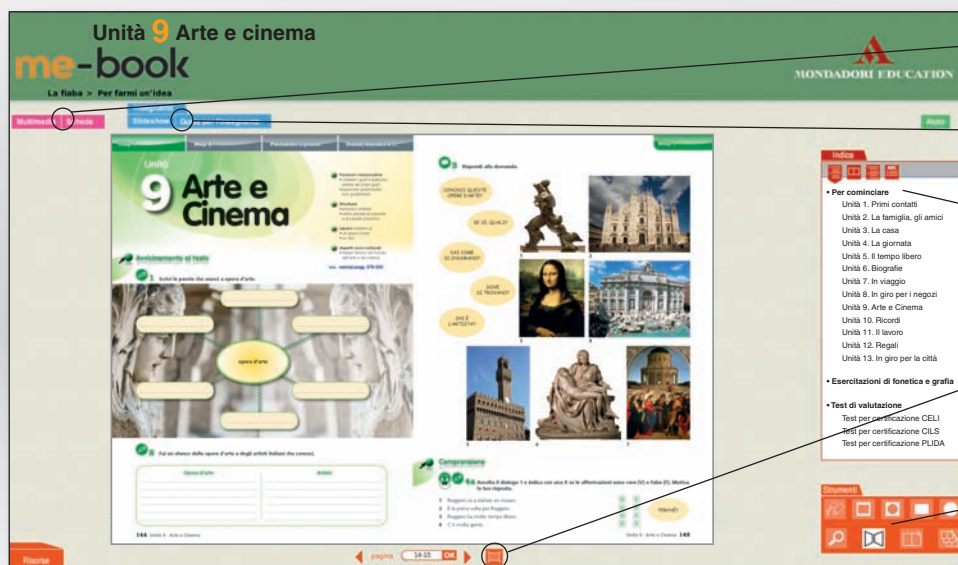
Unità 9 Arte e cinema

me-book

MONDADORI EDUCATION

La fiaba > Per farmi un'idea

Multimedia | Schede

Slideshow

Aiuto

Unità 9 Arte e Cinema

Avvicinamento al testo

1 Scrivi le parole che associ a opera d'arte.

opera d'arte

2 Fai un elenco delle opere d'arte e degli artisti italiani che conosci.

| Opere d'arte | Artisti |
|---|---|
| | |

3 Rispondi alle domande.

CONOSCI QUESTE OPERE D'ARTE?

SE SÌ, QUALI?

SAI COME SI CHIAMANO?

DOVE SI TROVANO?

CHI È L'ARTISTA?

Comprensione

Ruggero va a visitare un museo
È la prima volta per Ruggero
Ruggero ha molto tempo libero
C'è molta gente

PERCHÉ?

144 Unità 9 · Arte e Cinema

Unità 9 · Arte e Cinema 145

pagina 14-15 OK

Indice

• Per cominciare
Unità 1. Primi contatti
Unità 2. La famiglia, gli amici
Unità 3. La casa
Unità 4. La giornata
Unità 5. Il tempo libero
Unità 6. Biografie
Unità 7. In viaggio
Unità 8. In giro per i negozi
Unità 9. Arte e Cinema
Unità 10. Ricordi
Unità 11. Il lavoro
Unità 12. Regali
Unità 13. In giro per la città

• Esercitazioni di fonetica e grafia

• Test di valutazione
Test per certificazione CELI
Test per certificazione CILS
Test per certificazione PLIDA

Strumenti

Risorse